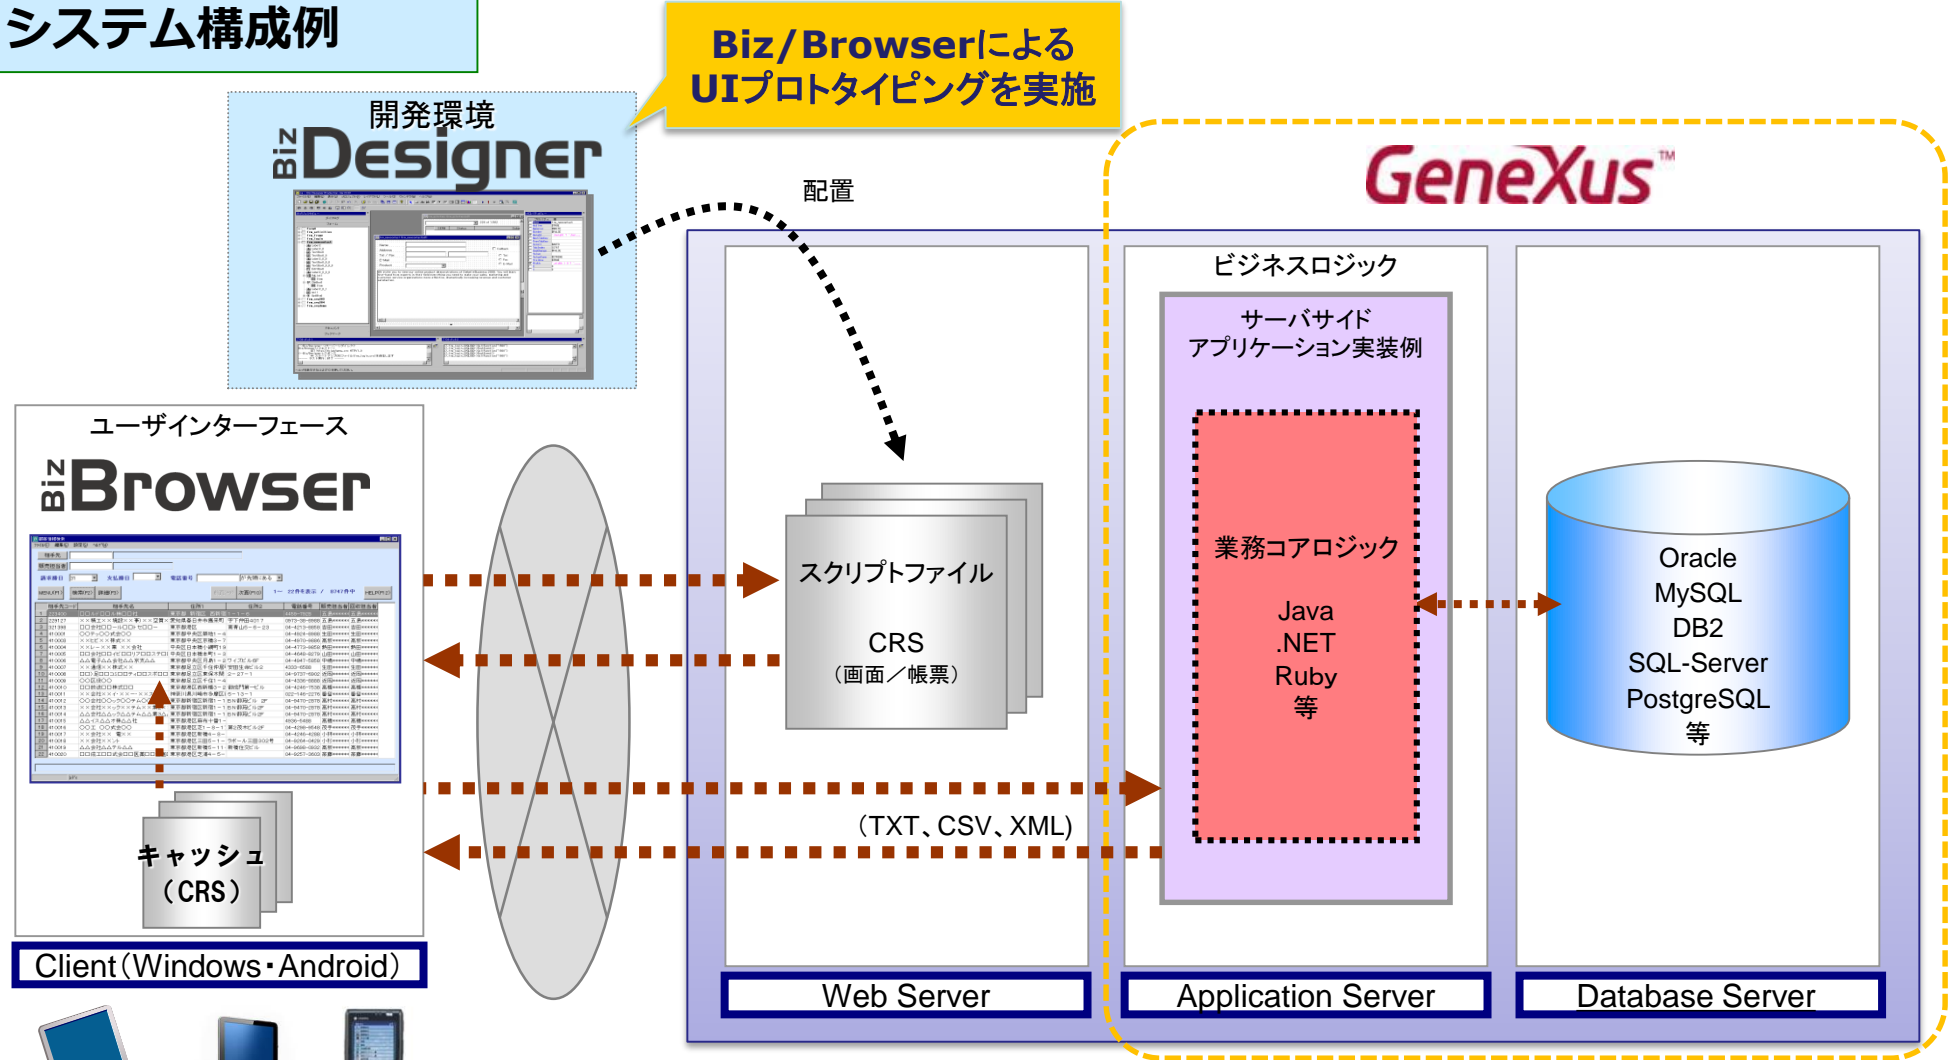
システム構成例

Biz/Browserによる
UIプロトタイピングを実施

開発環境
Biz Designer

配置

GeneXus™

ビジネスロジック

サーバサイド
アプリケーション実装例

業務コアロジック

Java
.NET
Ruby
等

ユーザインターフェース
Biz Browser

スクリプトファイル

CRS
（画面／帳票）

Oracle
MySQL
DB2
SQL-Server
PostgreSQL
等

（TXT、CSV、XML）

キャッシュ
（CRS）

Client（Windows・Android）

Web Server

Application Server

Database Server